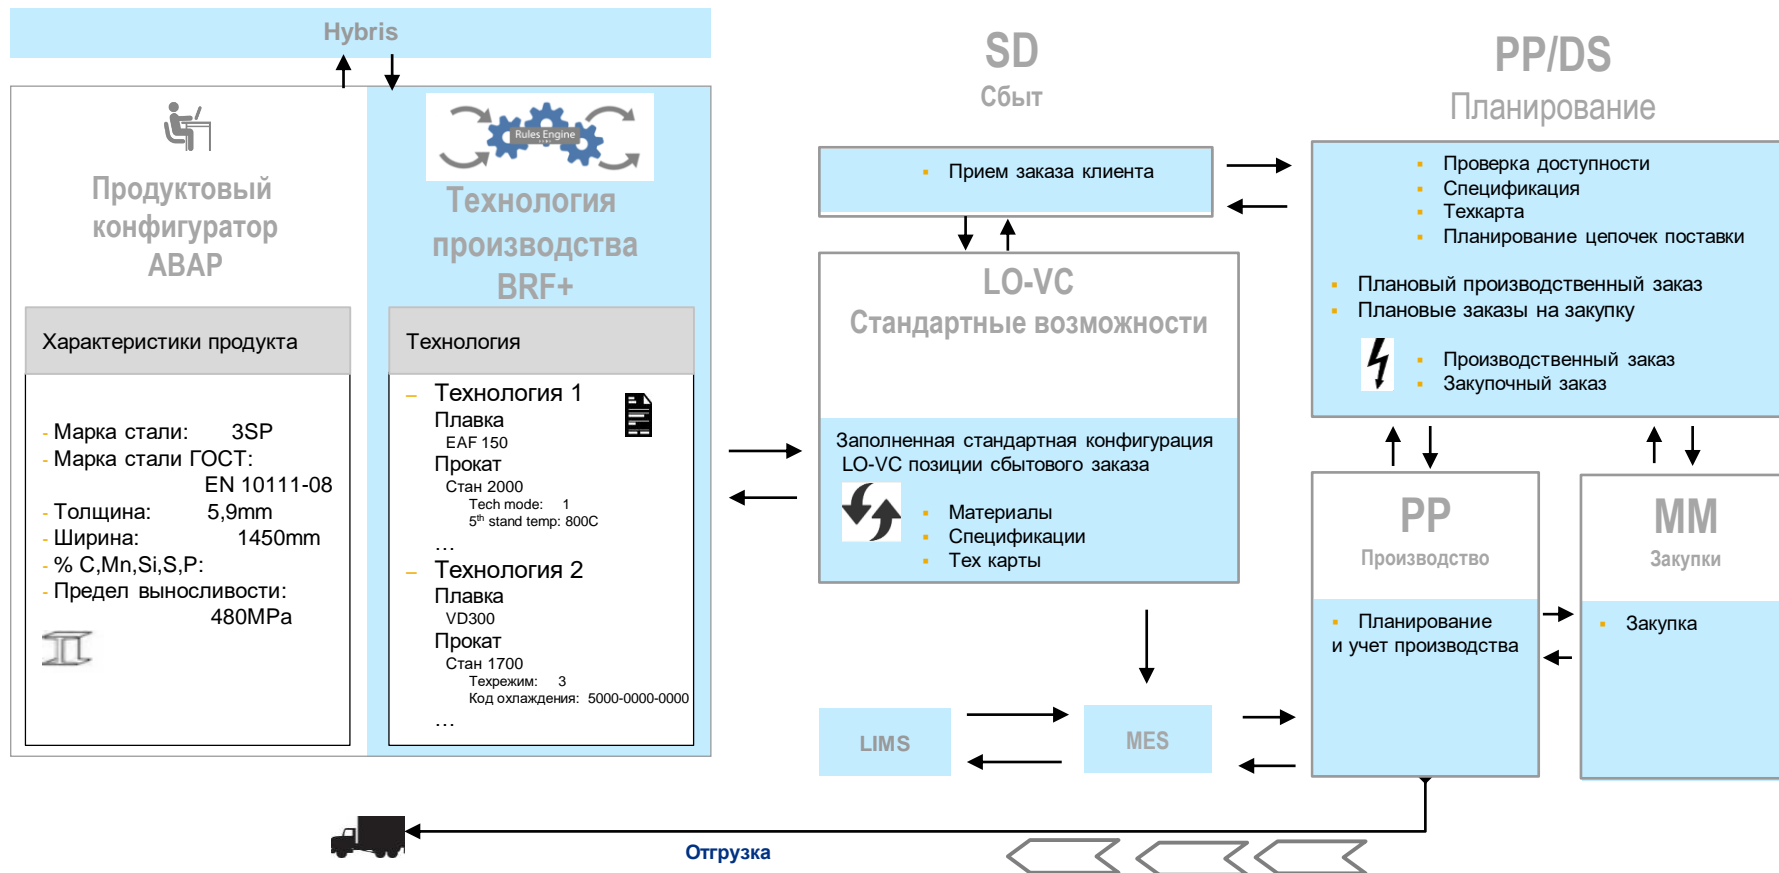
Hybris

Rules Engine

Продуктовый конфигуратор ABAP

Технология производства BRF+

Характеристики продукта

- Марка стали: 3SP
- Марка стали ГОСТ: EN 10111-08
- Толщина: 5,9mm
- Ширина: 1450mm
- % C,Mn,Si,S,P:
- Предел выносливости: 480MPa

Технология

– Технология 1
Плавка
EAF 150
Прокат
Стан 2000
Tech mode: 1
$5^{th}$ stand temp: 800C
…
– Технология 2
Плавка
VD300
Прокат
Стан 1700
Техрежим: 3
Код охлаждения: 5000-0000-0000
…

SD
Сбыт

Прием заказа клиента

LO-VC
Стандартные возможности

Заполненная стандартная конфигурация LO-VC позиции сбытового заказа

Материалы
Спецификации
Тех карты

PP/DS
Планирование

Проверка доступности
Спецификация
Техкарта
Планирование цепочек поставки

Плановый производственный заказ
Плановые заказы на закупку

Производственный заказ
Закупочный заказ

PP
Производство

Планирование и учет производства

MM
Закупки

Закупка

LIMS

MES

Отгрузка